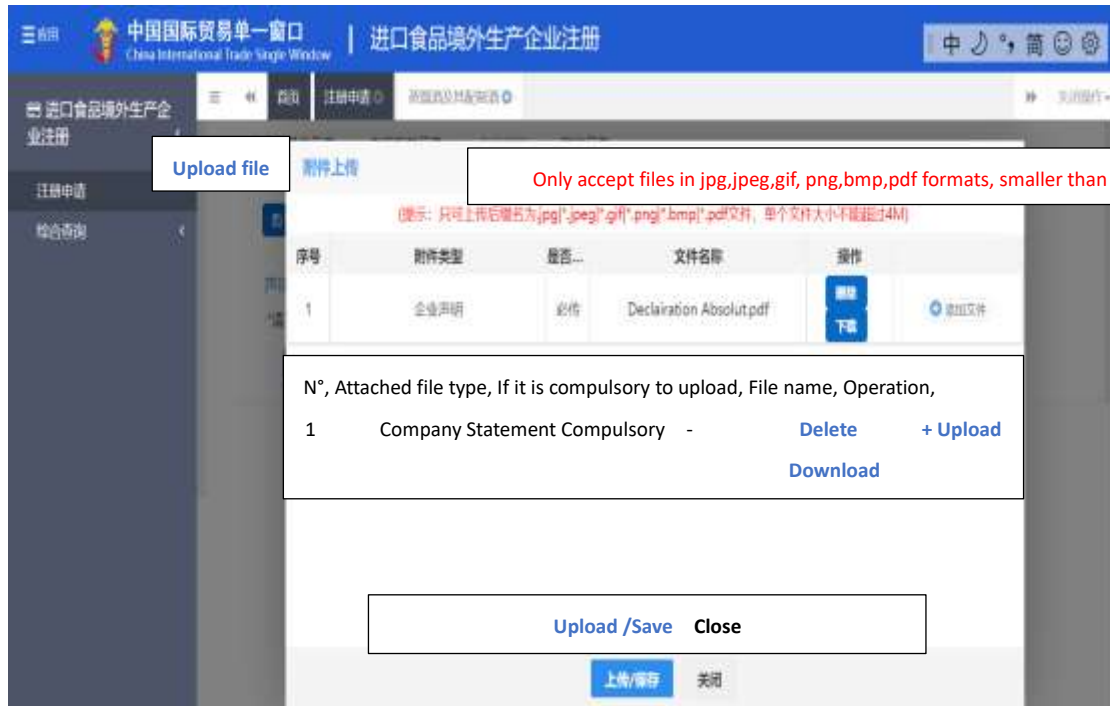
☰ 应用 中国国际贸易单一窗口 China International Trade Single Window | 进口食品境外生产企业注册

中 ♪ °, 简 ☺ ⚙

进口食品境外生产企业注册

注册申请

综合查询

≡ ◀◀ 首页 注册申请 ○ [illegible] ○ ▶▶ 关闭操作

Upload file

附件上传

Only accept files in jpg,jpeg,gif, png,bmp,pdf formats, smaller than

(提示：只可上传后缀名为[*.jpg][*.jpeg][*.gif][*.png][*.bmp][*.pdf文件，单个文件大小不能超过4M)

| 序号 | 附件类型 | 是否... | 文件名称 | 操作 | |
|---|---|---|---|---|---|
| 1 | 企业声明 | 必传 | Declairation Absolut.pdf | 删除 下载 | 添加文件 |

N°, Attached file type, If it is compulsory to upload, File name, Operation,

1 Company Statement Compulsory - Delete + Upload

Download

Upload /Save Close

上传/保存 关闭